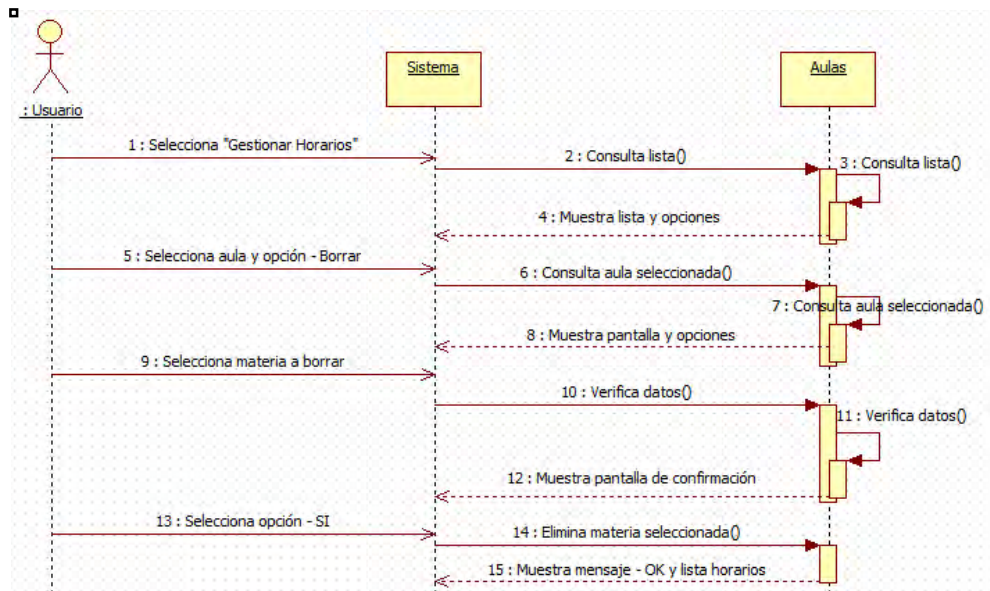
: Usuario

Sistema

Aulas

1 : Selecciona "Gestionar Horarios"

2 : Consulta lista()

3 : Consulta lista()

4 : Muestra lista y opciones

5 : Selecciona aula y opción - Borrar

6 : Consulta aula seleccionada()

7 : Consulta aula seleccionada()

8 : Muestra pantalla y opciones

9 : Selecciona materia a borrar

10 : Verifica datos()

11 : Verifica datos()

12 : Muestra pantalla de confirmación

13 : Selecciona opción - SI

14 : Elimina materia seleccionada()

15 : Muestra mensaje - OK y lista horarios